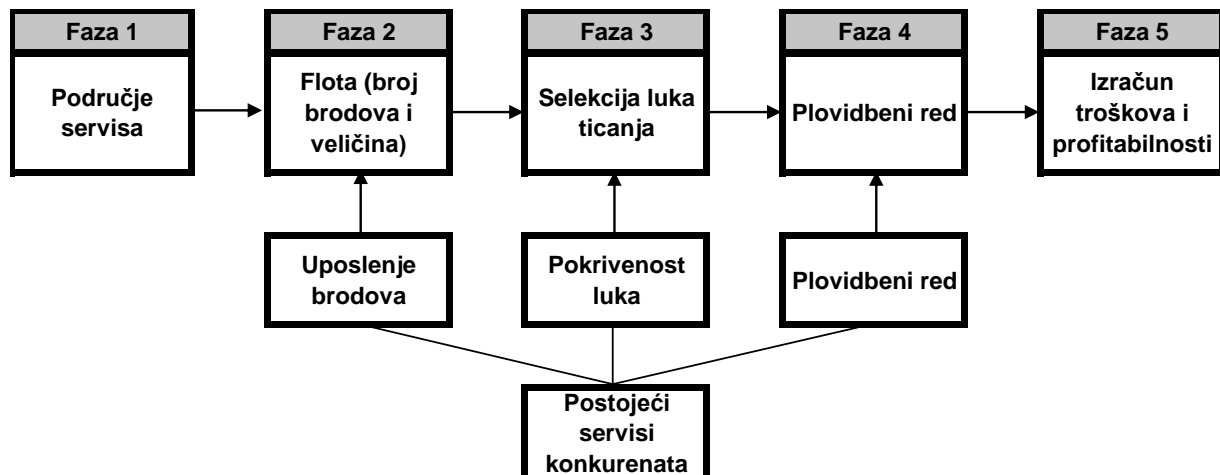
Faza 1

Područje servisa

Faza 2

Flota (broj brodova i veličina)

Faza 3

Selekcija luka ticanja

Faza 4

Plovidbeni red

Faza 5

Izračun troškova i profitabilnosti

Uposlenje brodova

Pokrivenost luka

Plovidbeni red

Postojeći servisi konkurenata